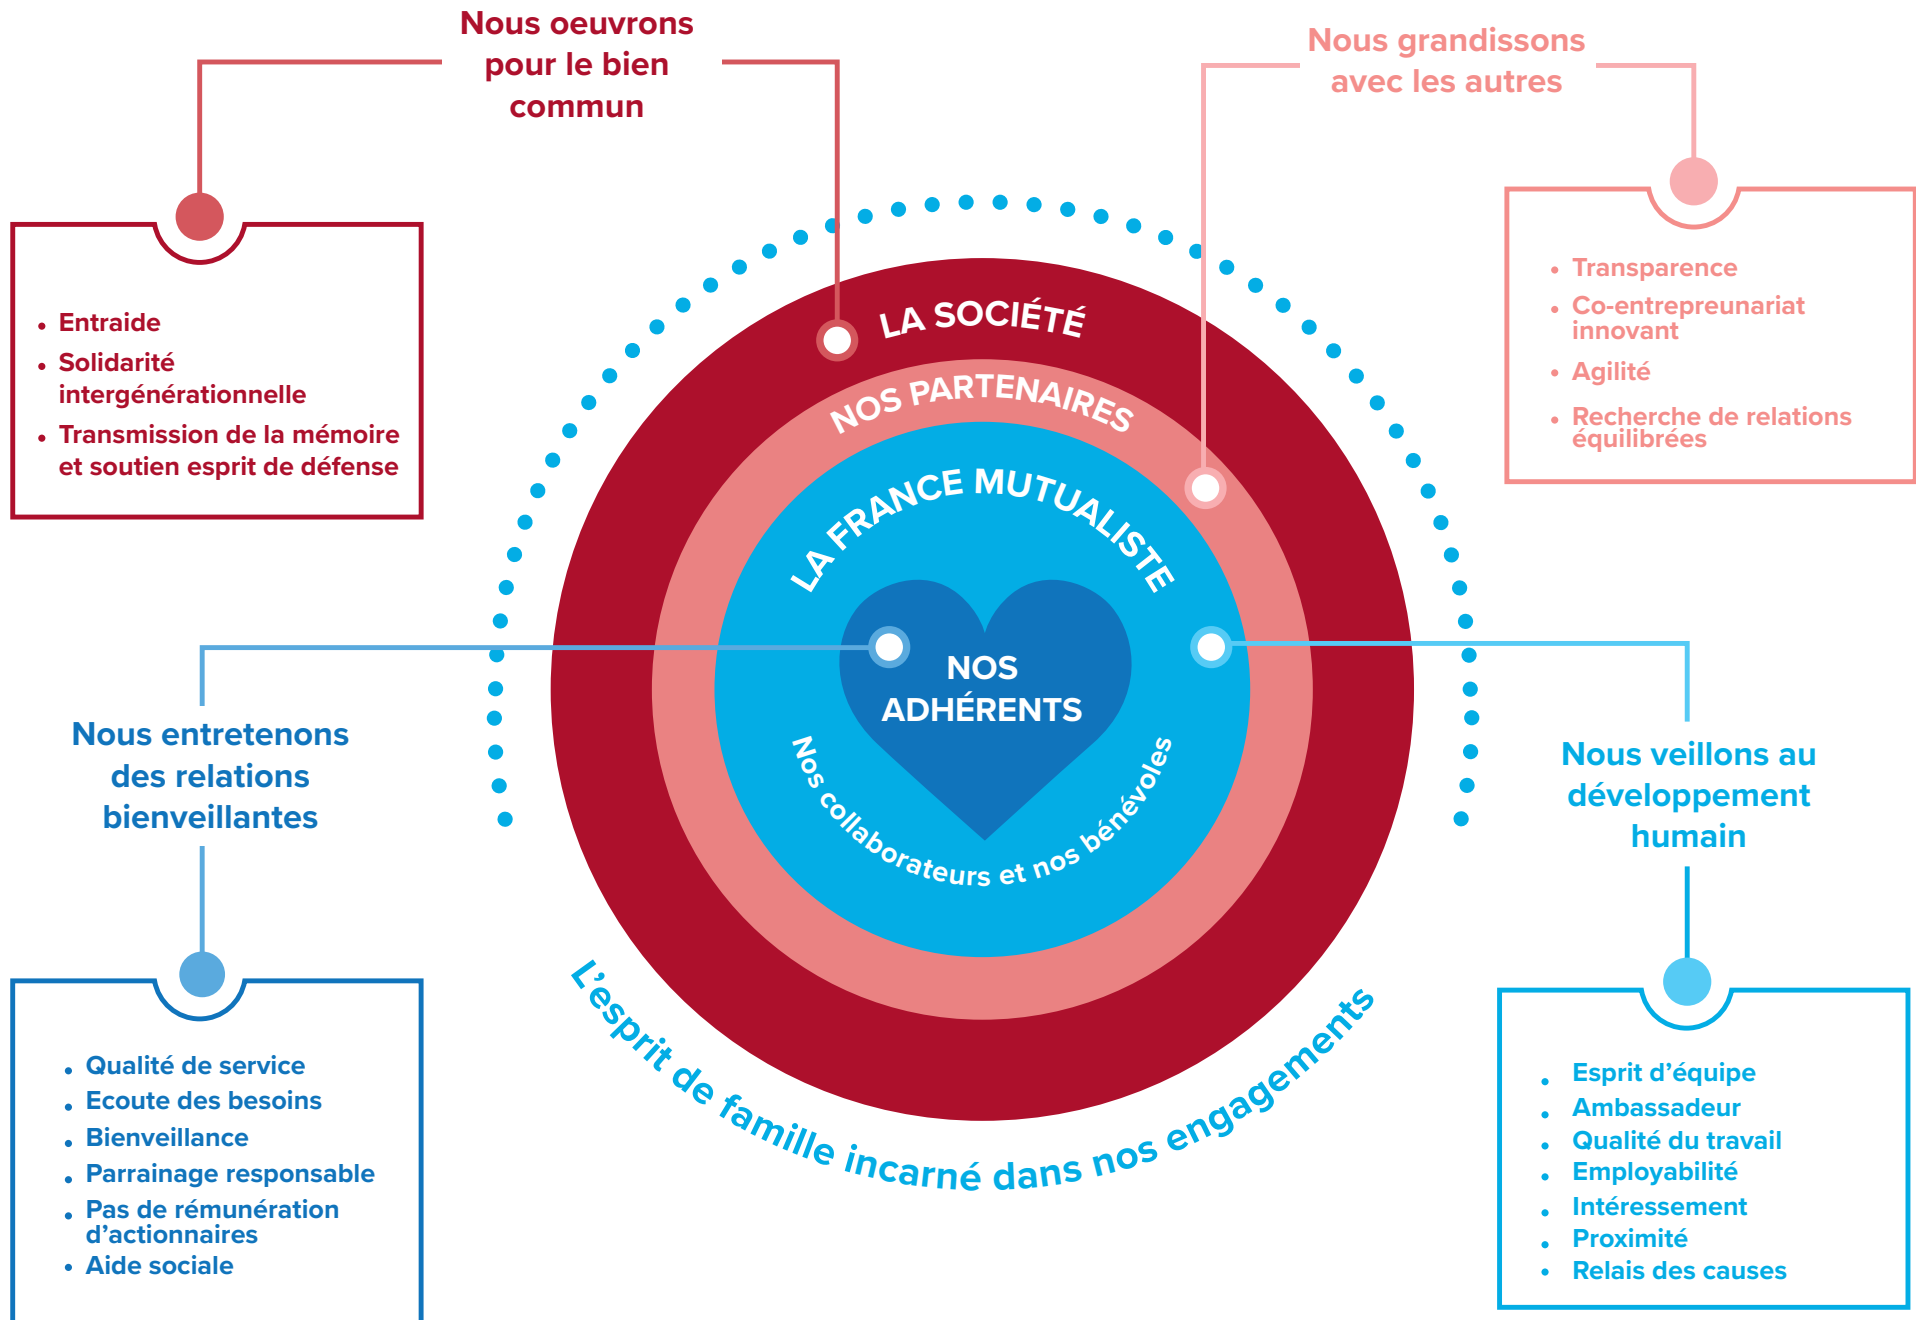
Nous oeuvrons pour le bien commun

Nous grandissons avec les autres

- Entraide
- Solidarité intergénérationnelle
- Transmission de la mémoire et soutien esprit de défense

- Transparence
- Co-entrepreunariat innovant
- Agilité
- Recherche de relations équilibrées

LA SOCIÉTÉ

NOS PARTENAIRES

LA FRANCE MUTUALISTE

NOS ADHÉRENTS

Nos collaborateurs et nos bénévoles

Nous entretenons des relations bienveillantes

Nous veillons au développement humain

L'esprit de famille incarné dans nos engagements

- Qualité de service
- Ecoute des besoins
- Bienveillance
- Parrainage responsable
- Pas de rémunération d'actionnaires
- Aide sociale

- Esprit d'équipe
- Ambassadeur
- Qualité du travail
- Employabilité
- Intéressement
- Proximité
- Relais des causes